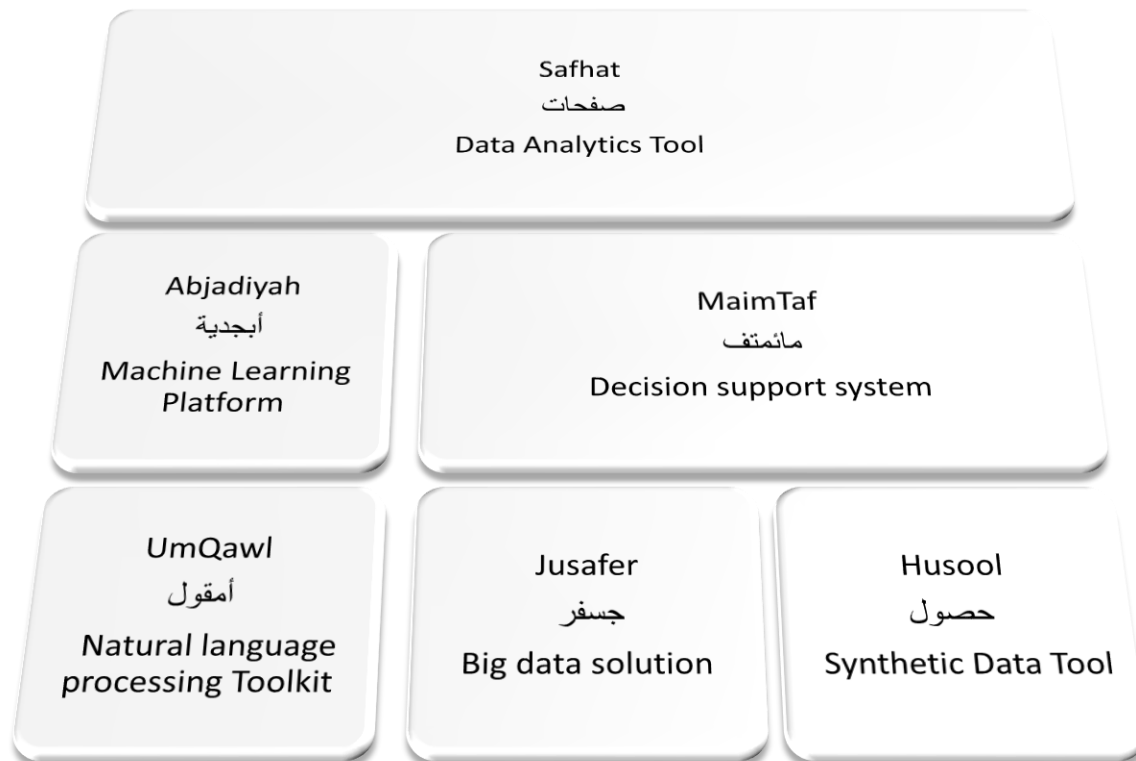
Safhat
صفحات
Data Analytics Tool

Abjadiyah
أبجدية
Machine Learning Platform

MaimTaf
مائمتف
Decision support system

UmQawl
أمقول
Natural language processing Toolkit

Jusafer
جسفر
Big data solution

Husool
حصول
Synthetic Data Tool